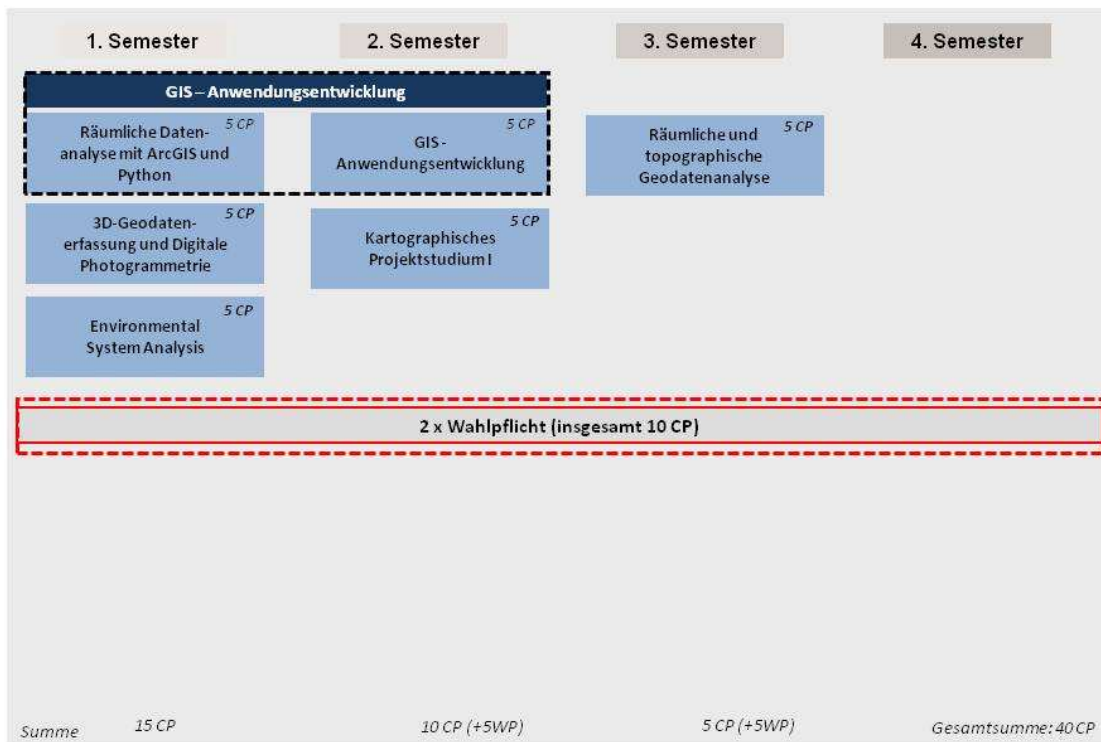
1. Semester

2. Semester

3. Semester

4. Semester

GIS – Anwendungsentwicklung

Räumliche Datenanalyse mit ArcGIS und Python 5 CP

GIS - Anwendungsentwicklung 5 CP

Räumliche und topographische Geodatenanalyse 5 CP

3D-Geodatenerfassung und Digitale Photogrammetrie 5 CP

Kartographisches Projektstudium I 5 CP

Environmental System Analysis 5 CP

2 x Wahlpflicht (insgesamt 10 CP)

Summe 15 CP 10 CP (+5WP) 5 CP (+5WP) Gesamtsumme: 40 CP